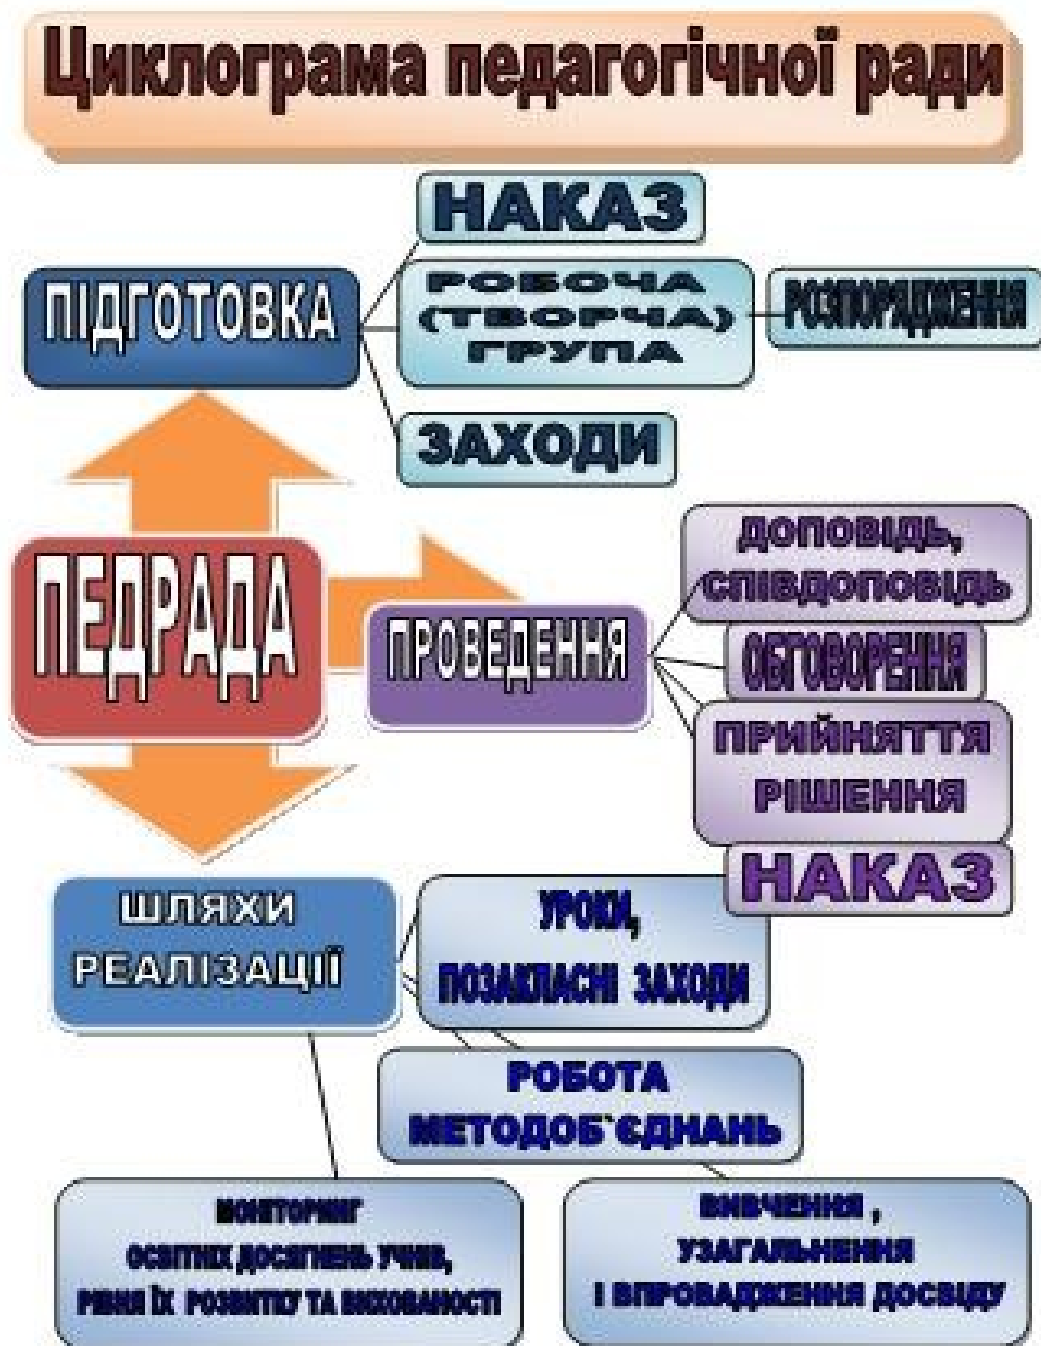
Циклограма педагогічної ради

НАКАЗ

ПІДГОТОВКА

РОБОЧА (ТВОРЧА) ГРУПА

РОЗПОРЯДЖЕННЯ

ЗАХОДИ

ПЕДРАДА

ДОПОВІДЬ, СПІВДОПОВІДЬ

ПРОВЕДЕННЯ

ОБГОВОРЕННЯ

ПРИЙНЯТТЯ РІШЕННЯ

НАКАЗ

ШЛЯХИ РЕАЛІЗАЦІЇ

УРОКИ, ПОЗАКЛАСНІ ЗАХОДИ

РОБОТА МЕТОДОБ`ЄДНАНЬ

МОНІТОРИНГ ОСВІТНІХ ДОСЯГНЕНЬ УЧНІВ, РІВНЯ ЇХ РОЗВИТКУ ТА ВИХОВАНОСТІ

ВИВЧЕННЯ, УЗАГАЛЬНЕННЯ І ВПРОВАДЖЕННЯ ДОСВІДУ